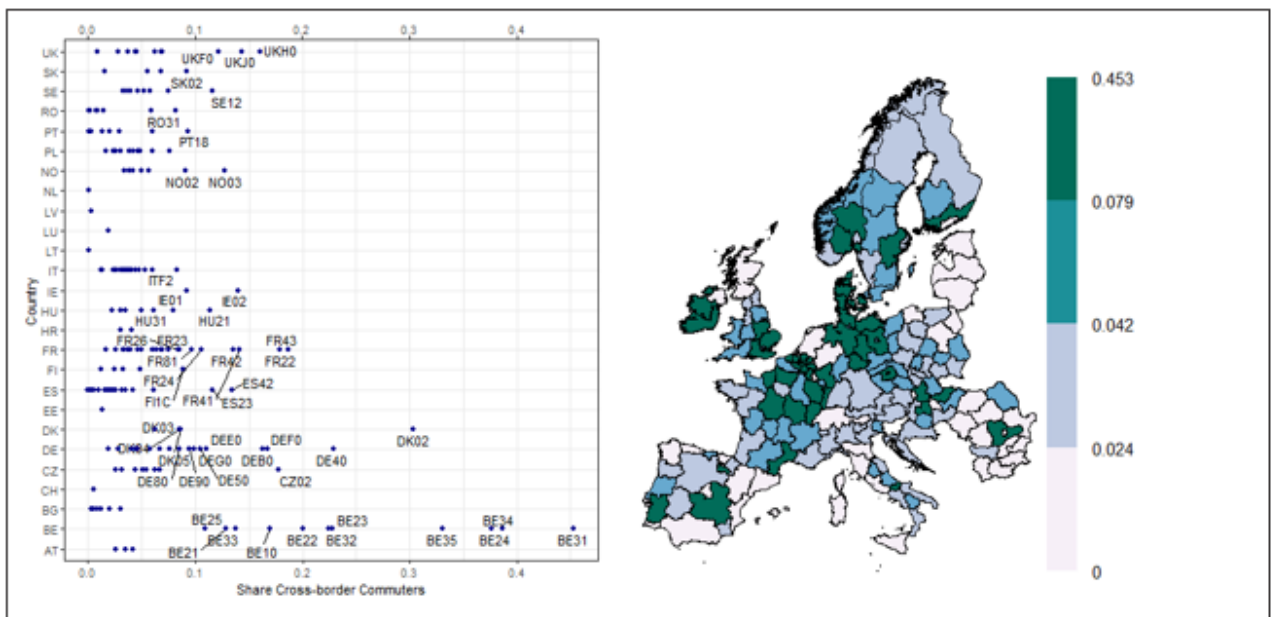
0,0 0,1 0,2 0,3 0,4

UK SK SE RO PT PL NO NL LV LU LT IT IE HU HR FR FI ES EE DK DE CZ CH BG BE AT

Country

UKH0 UKF0 UKJ0 SK02 SE12 RO31 PT18 NO02 NO03 ITF2 IE01 IE02 HU31 HU21 FR26 FR23 FR81 FR42 FR43 FR22 FR24 FI1C FR41 ES42 ES23 DK03 DK02 DK04 DEE0 DEF0 DK05 DEG0 DEB0 DE40 DE80 DE90 DE50 CZ02 BE25 BE23 BE34 BE33 BE22 BE32 BE35 BE24 BE31 BE21 BE10

0,0 0,1 0,2 0,3 0,4

Share Cross-border Commuters

0.453
0.079
0.042
0.024
0